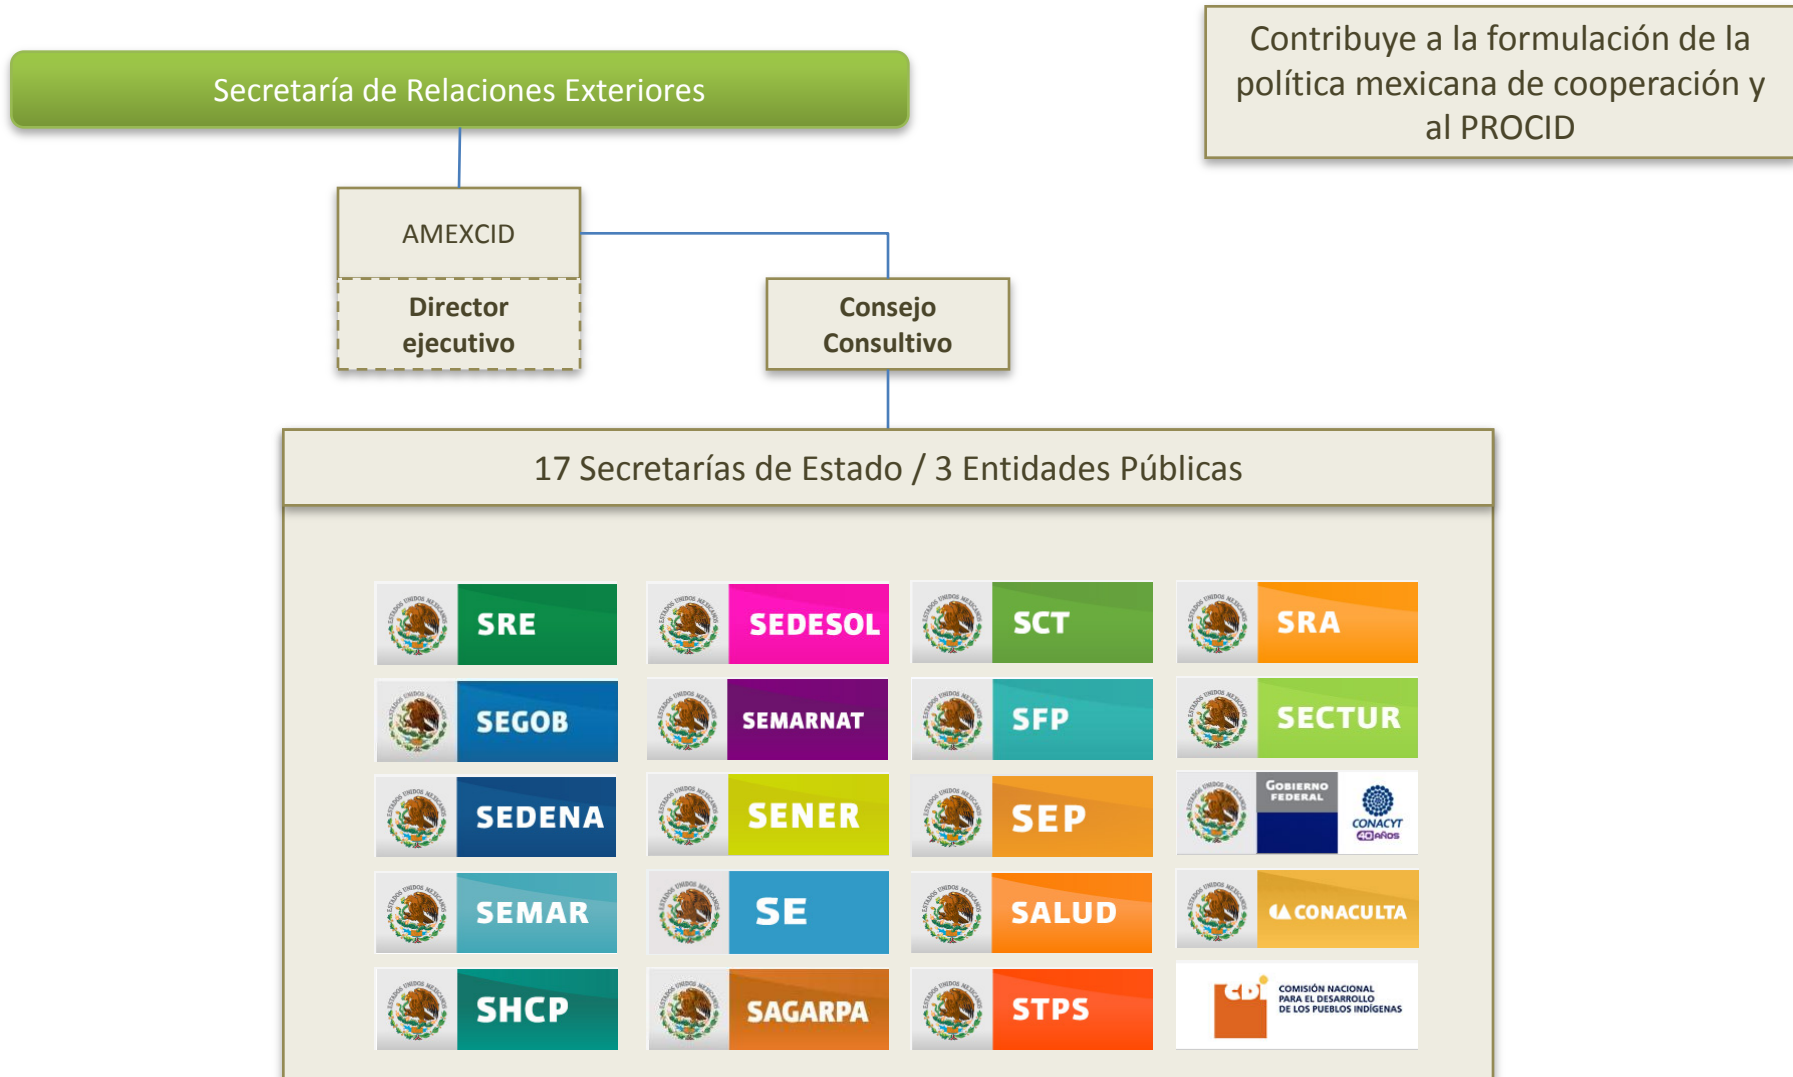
Contribuye a la formulación de la política mexicana de cooperación y al PROCID

Secretaría de Relaciones Exteriores

AMEXCID

Director ejecutivo

Consejo Consultivo

17 Secretarías de Estado / 3 Entidades Públicas

SRE

SEDESOL

SCT

SRA

SEGOB

SEMARNAT

SFP

SECTUR

SEDENA

SENER

SEP

GOBIERNO FEDERAL

CONACYT 40 AÑOS

SEMAR

SE

SALUD

CONACULTA

SHCP

SAGARPA

STPS

CDI

COMISIÓN NACIONAL PARA EL DESARROLLO DE LOS PUEBLOS INDÍGENAS